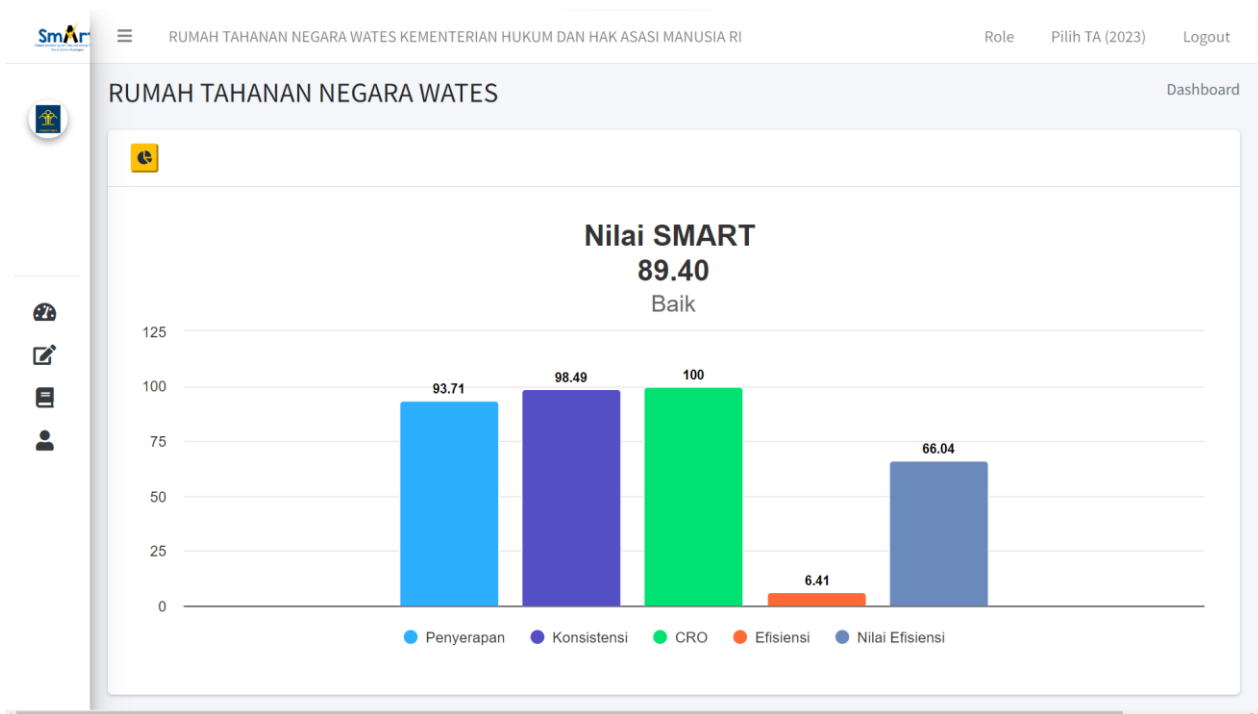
SmArt

RUMAH TAHANAN NEGARA WATES KEMENTERIAN HUKUM DAN HAK ASASI MANUSIA RI

Role Pilih TA (2023) Logout

RUMAH TAHANAN NEGARA WATES

Dashboard

Nilai SMART
89.40
Baik

125
100
75
50
25
0

93.71
98.49
100
6.41
66.04

Penyerapan Konsistensi CRO Efisiensi Nilai Efisiensi